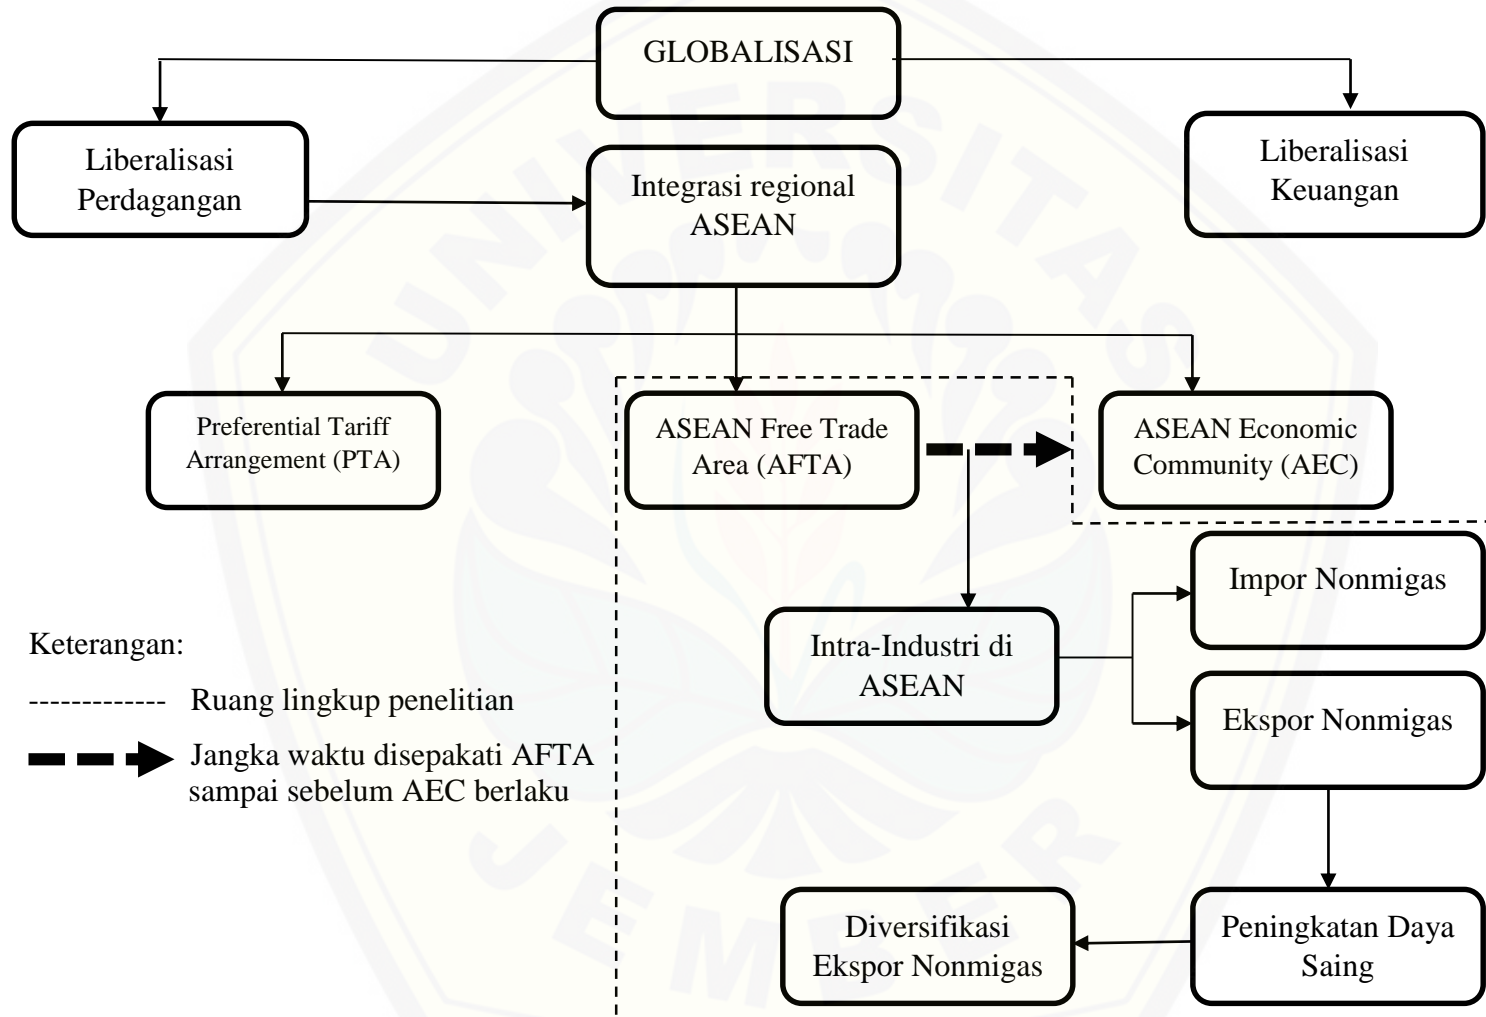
GLOBALISASI

Liberalisasi Perdagangan

Integrasi regional ASEAN

Liberalisasi Keuangan

Preferential Tariff Arrangement (PTA)

ASEAN Free Trade Area (AFTA)

ASEAN Economic Community (AEC)

Impor Nonmigas

Intra-Industri di ASEAN

Ekspor Nonmigas

Keterangan:

------------- Ruang lingkup penelitian

Jangka waktu disepakati AFTA sampai sebelum AEC berlaku

Diversifikasi Ekspor Nonmigas

Peningkatan Daya Saing